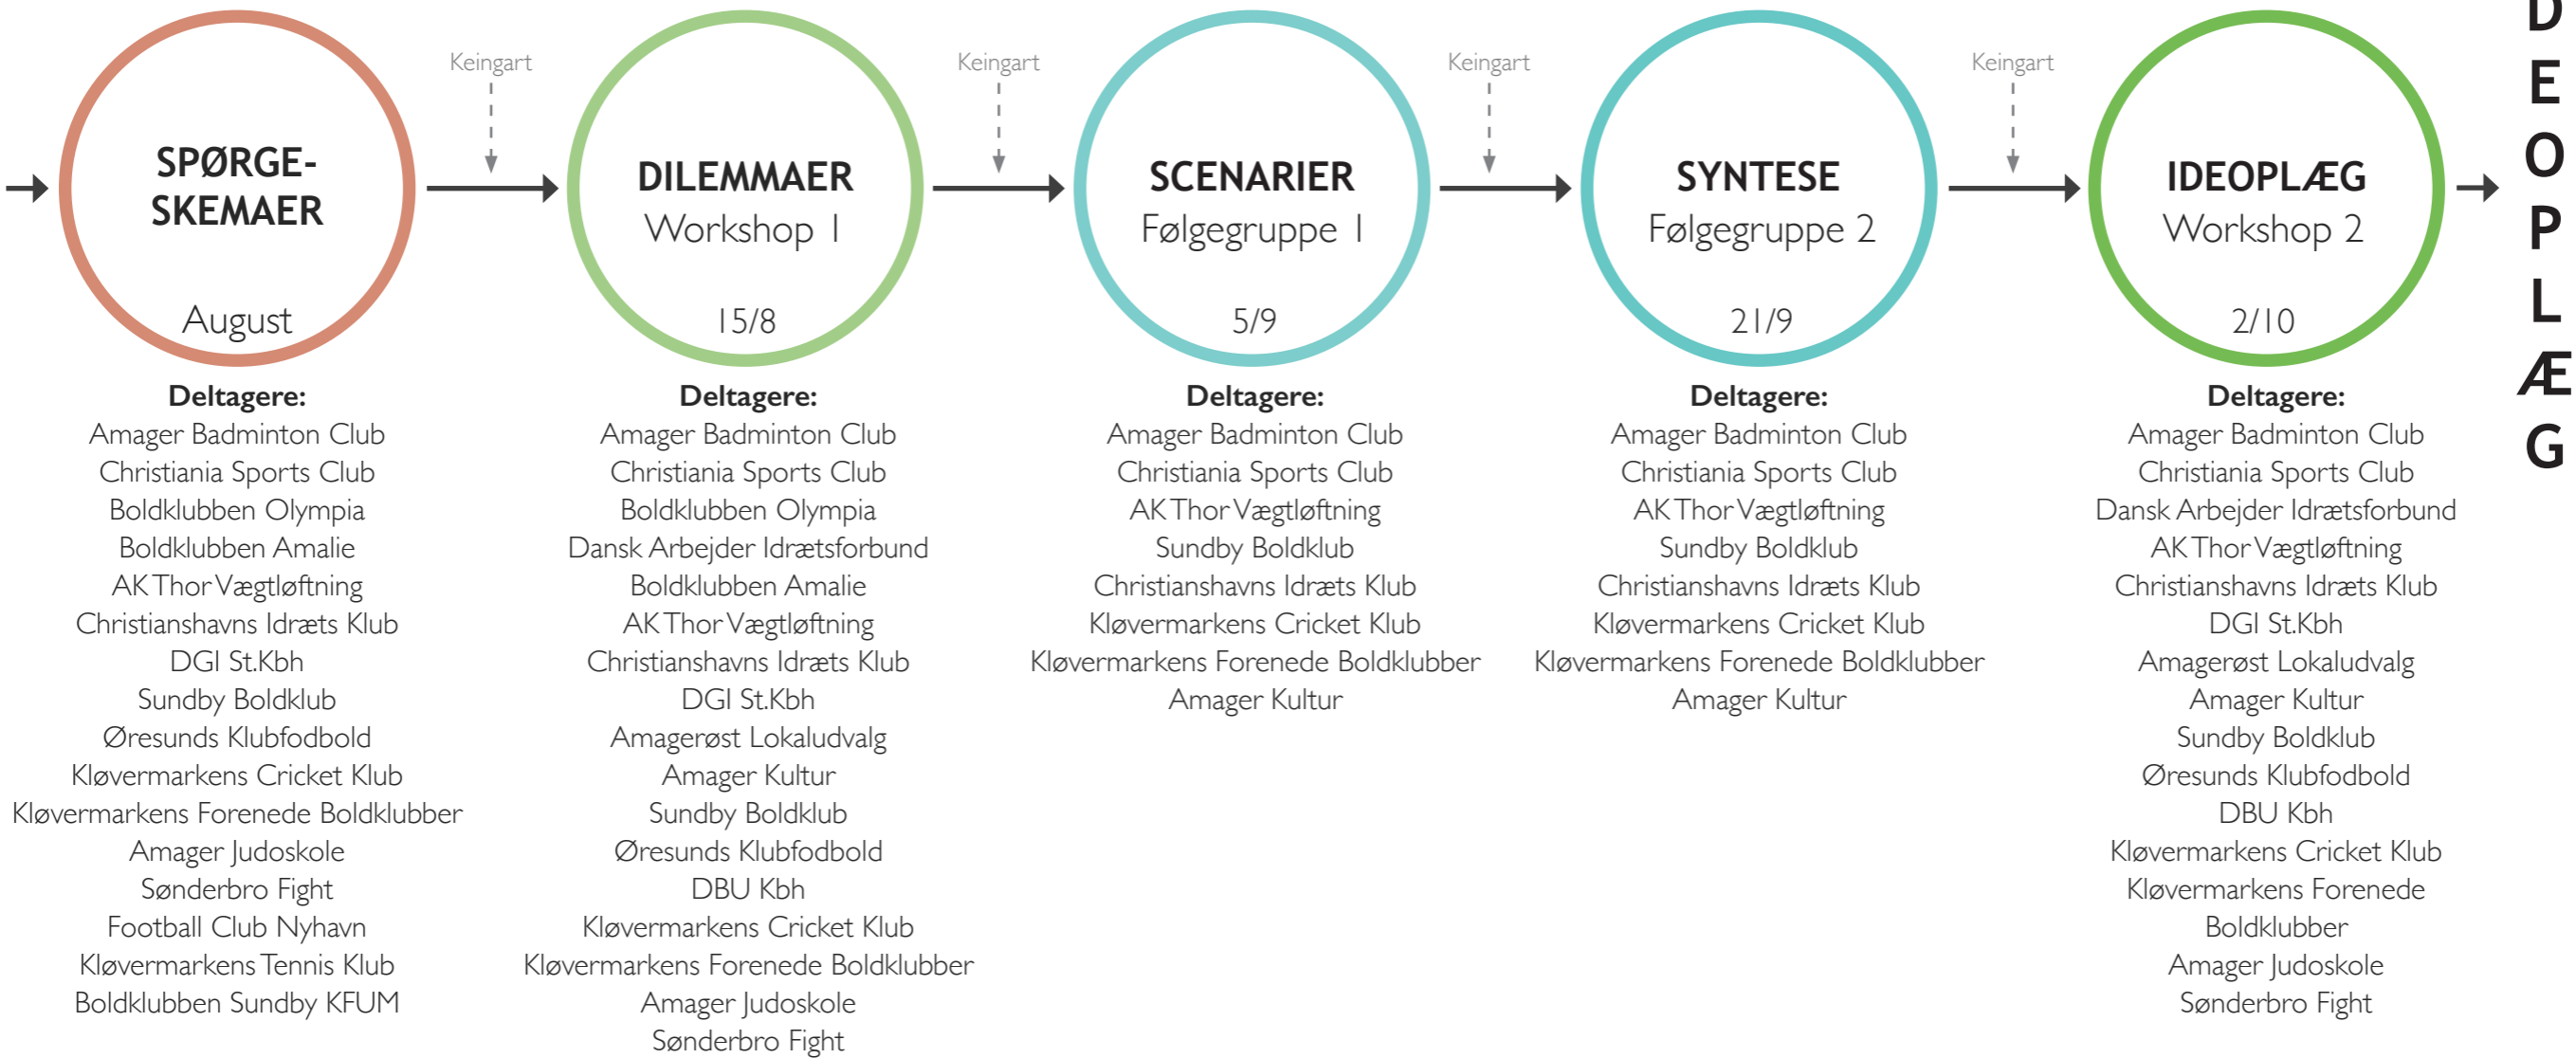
SPØRGESKEMAER
August

Keingart

DILEMMAER
Workshop 1
15/8

Keingart

SCENARIER
Følgegruppe 1
5/9

Keingart

SYNTESE
Følgegruppe 2
21/9

Keingart

IDEOPLÆG
Workshop 2
2/10

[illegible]
E
O
P
L
Æ
G

Deltagere:
Amager Badminton Club
Christiania Sports Club
Boldklubben Olympia
Boldklubben Amalie
AK Thor Vægtløftning
Christianshavns Idræts Klub
DGI St.Kbh
Sundby Boldklub
Øresunds Klubfodbold
Kløvermarkens Cricket Klub
Kløvermarkens Forenede Boldklubber
Amager Judoskole
Sønderbro Fight
Football Club Nyhavn
Kløvermarkens Tennis Klub
Boldklubben Sundby KFUM

Deltagere:
Amager Badminton Club
Christiania Sports Club
Boldklubben Olympia
Dansk Arbejder Idrætsforbund
Boldklubben Amalie
AK Thor Vægtløftning
Christianshavns Idræts Klub
DGI St.Kbh
Amagerøst Lokaludvalg
Amager Kultur
Sundby Boldklub
Øresunds Klubfodbold
DBU Kbh
Kløvermarkens Cricket Klub
Kløvermarkens Forenede Boldklubber
Amager Judoskole
Sønderbro Fight

Deltagere:
Amager Badminton Club
Christiania Sports Club
AK Thor Vægtløftning
Sundby Boldklub
Christianshavns Idræts Klub
Kløvermarkens Cricket Klub
Kløvermarkens Forenede Boldklubber
Amager Kultur

Deltagere:
Amager Badminton Club
Christiania Sports Club
AK Thor Vægtløftning
Sundby Boldklub
Christianshavns Idræts Klub
Kløvermarkens Cricket Klub
Kløvermarkens Forenede Boldklubber
Amager Kultur

Deltagere:
Amager Badminton Club
Christiania Sports Club
Dansk Arbejder Idrætsforbund
AK Thor Vægtløftning
Christianshavns Idræts Klub
DGI St.Kbh
Amagerøst Lokaludvalg
Amager Kultur
Sundby Boldklub
Øresunds Klubfodbold
DBU Kbh
Kløvermarkens Cricket Klub
Kløvermarkens Forenede Boldklubber
Amager Judoskole
Sønderbro Fight